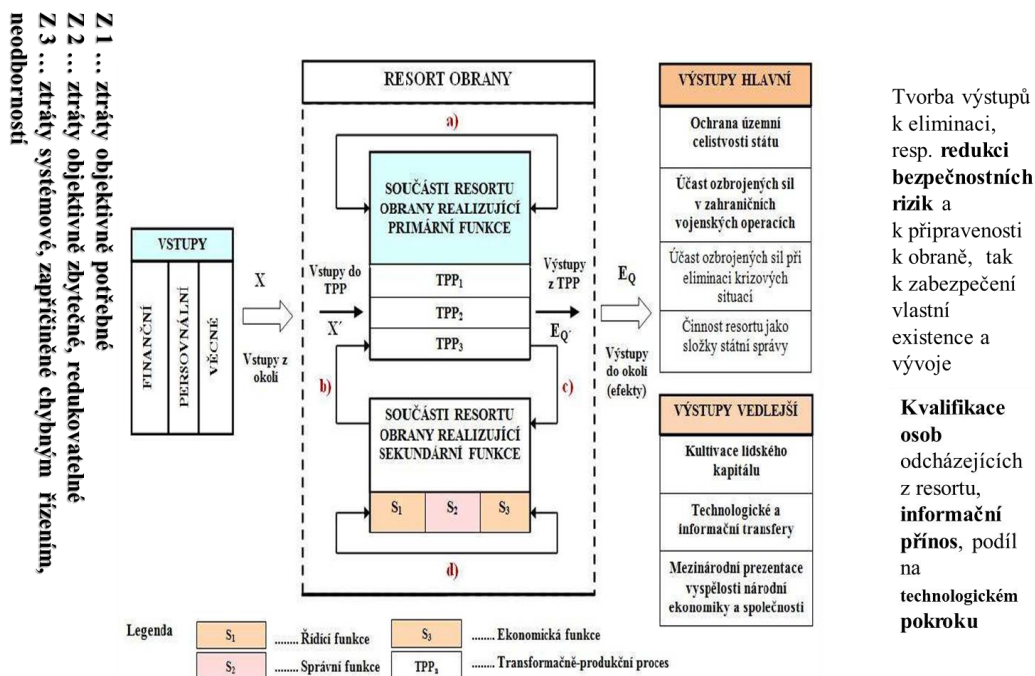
Z 1 ... ztráty objektivně potřebné
Z 2 ... ztráty objektivně zbytečné, redukovatelné
Z 3 ... ztráty systémové, zapříčiněné chybným řízením, neodborností

VSTUPY

FINANČNÍ
PERSONÁLNÍ
VĚCNÉ

X

Vstupy z okolí

RESORT OBRANY

a)

SOUČÁSTI RESORTU OBRANY REALIZUJÍCÍ PRIMÁRNÍ FUNKCE

Vstupy do TPP

X´

$TPP_1$
$TPP_2$
$TPP_3$

Výstupy z TPP

$E_{Q´}$

b)

c)

SOUČÁSTI RESORTU OBRANY REALIZUJÍCÍ SEKUNDÁRNÍ FUNKCE

$S_1$
$S_2$
$S_3$

d)

$E_Q$

Výstupy do okolí (efekty)

VÝSTUPY HLAVNÍ

Ochrana územní celistvosti státu

Účast ozbrojených sil v zahraničních vojenských operacích

Účast ozbrojených sil při eliminaci krizových situací

Činnost resortu jako složky státní správy

VÝSTUPY VEDLEJŠÍ

Kultivace lidského kapitálu

Technologické a informační transfery

Mezinárodní prezentace vyspělosti národní ekonomiky a společnosti

Tvorba výstupů k eliminaci, resp. redukci bezpečnostních rizik a k připravenosti k obraně, tak k zabezpečení vlastní existence a vývoje

Kvalifikace osob odcházejících z resortu, informační přínos, podíl na technologickém pokroku

Legenda

$S_1$ ........ Řídicí funkce
$S_3$ ........ Ekonomická funkce
$S_2$ ........ Správní funkce
$TPP_n$ ........ Transformačně-produkční proces